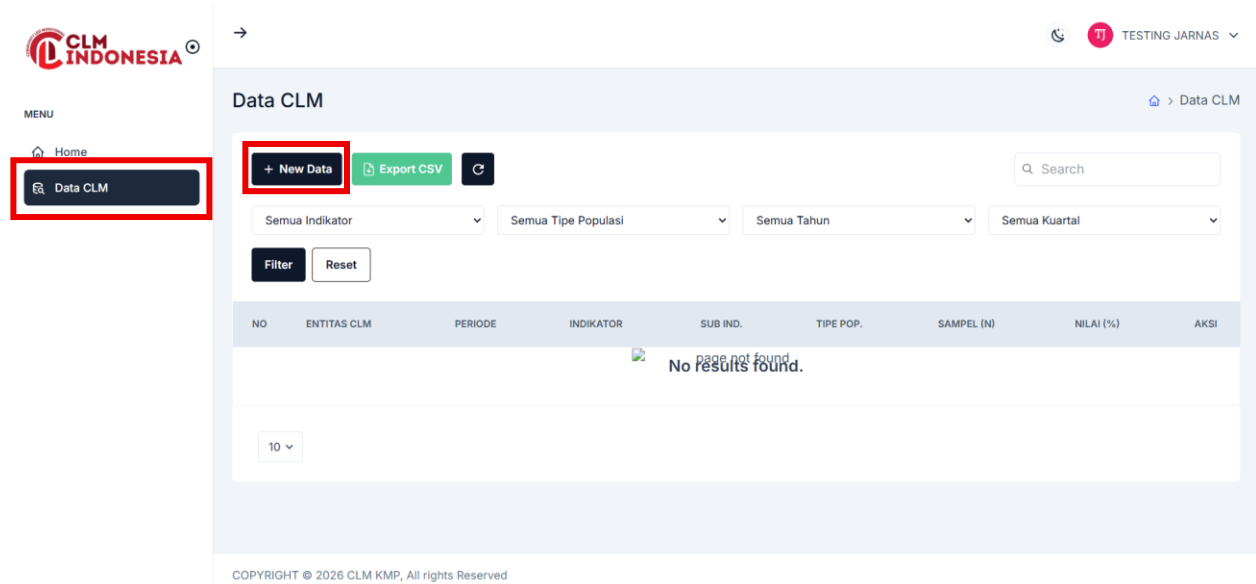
CLM INDONESIA

MENU

Home

Data CLM

→

TJ TESTING JARNAS

Data CLM

Data CLM

+ New Data

Export CSV

Search

Semua Indikator

Semua Tipe Populasi

Semua Tahun

Semua Kuartal

Filter

Reset

| NO | ENTITAS CLM | PERIODE | INDIKATOR | SUB IND. | TIPE POP. | SAMPEL (N) | NILAI (%) | AKSI |
|---|---|---|---|---|---|---|---|---|

page not found

No results found.

10

COPYRIGHT © 2026 CLM KMP, All rights Reserved